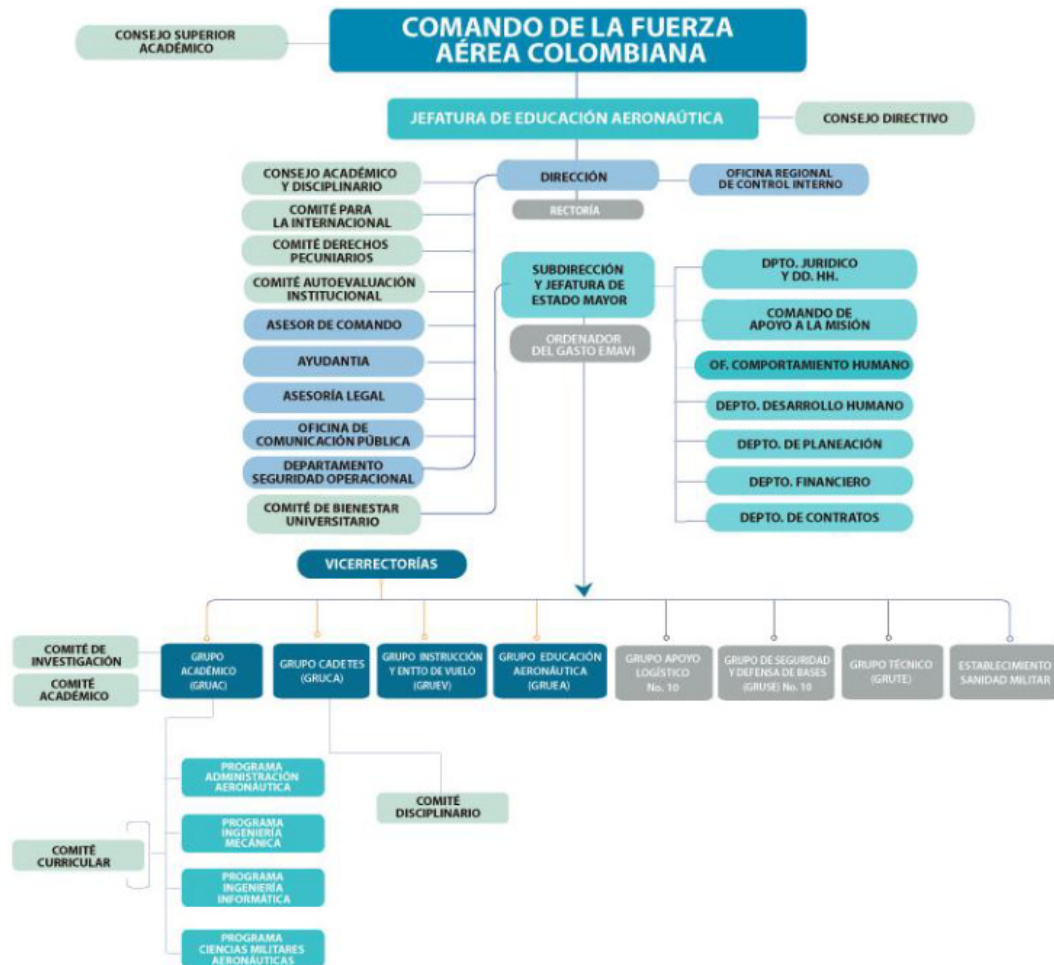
COMANDO DE LA FUERZA AÉREA COLOMBIANA

CONSEJO SUPERIOR ACADÉMICO

JEFATURA DE EDUCACIÓN AERONAÚTICA

CONSEJO DIRECTIVO

CONSEJO ACADÉMICO Y DISCIPLINARIO

COMITÉ PARA LA INTERNACIONAL

COMITÉ DERECHOS PECUNIARIOS

COMITÉ AUTOEVALUACIÓN INSTITUCIONAL

ASESOR DE COMANDO

AYUDANTIA

ASESORÍA LEGAL

OFICINA DE COMUNICACIÓN PÚBLICA

DEPARTAMENTO SEGURIDAD OPERACIONAL

COMITÉ DE BIENESTAR UNIVERSITARIO

DIRECCIÓN

RECTORÍA

OFICINA REGIONAL DE CONTROL INTERNO

SUBDIRECCIÓN Y JEFATURA DE ESTADO MAYOR

ORDENADOR DEL GASTO EMAVI

DPTO. JURIDICO Y DD. HH.

COMANDO DE APOYO A LA MISIÓN

OF. COMPORTAMIENTO HUMANO

DEPTO. DESARROLLO HUMANO

DEPTO. DE PLANEACIÓN

DEPTO. FINANCIERO

DEPTO. DE CONTRATOS

VICERRECTORÍAS

COMITÉ DE INVESTIGACIÓN

COMITÉ ACADÉMICO

GRUPO ACADÉMICO (GRUAC)

GRUPO CADETES (GRUCA)

GRUPO INSTRUCCIÓN Y ENTTO DE VUELO (GRUEV)

GRUPO EDUCACIÓN AERONÁUTICA (GRUEA)

GRUPO APOYO LOGÍSTICO No. 10

GRUPO DE SEGURIDAD Y DEFENSA DE BASES (GRUSE) No. 10

GRUPO TÉCNICO (GRUTE)

ESTABLECIMIENTO SANIDAD MILITAR

PROGRAMA ADMINISTRACIÓN AERONÁUTICA

PROGRAMA INGENIERÍA MECÁNICA

PROGRAMA INGENIERÍA INFORMÁTICA

PROGRAMA CIENCIAS MILITARES AERONÁUTICAS

COMITÉ DISCIPLINARIO

COMITÉ CURRICULAR